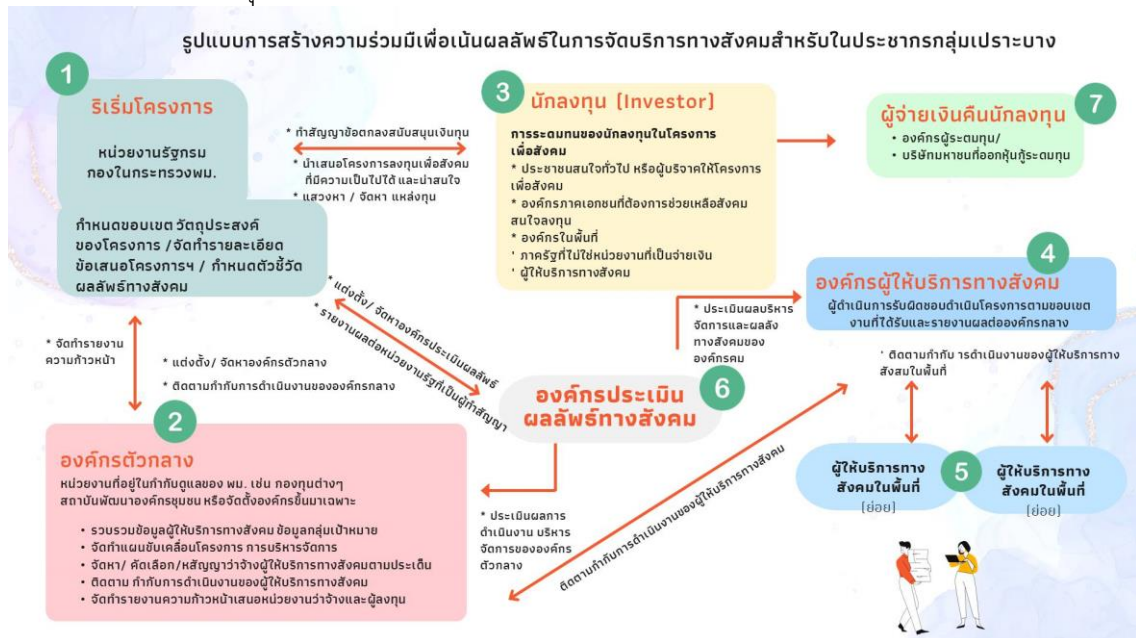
รูปแบบการสร้างความร่วมมือเพื่อเน้นผลลัพธ์ในการจัดบริการทางสังคมสำหรับในประชากรกลุ่มเปราะบาง

1
ริเริ่มโครงการ

หน่วยงานรัฐกรม
กองในกระทรวงพม.

กำหนดขอบเขต วัตถุประสงค์ ของโครงการ / จัดทำรายละเอียด ข้อเสนอโครงการฯ / กำหนดตัวชี้วัด ผลลัพธ์ทางสังคม

* ทำสัญญาข้อตกลงสนับสนุนเงินทุน
* นำเสนอโครงการลงทุนเพื่อสังคม ที่มีความเป็นไปได้ และน่าสนใจ
* แสวงหา / จัดหา แหล่งทุน

3
นักลงทุน [Investor]

การระดมทุนของนักลงทุนในโครงการเพื่อสังคม
* ประชาชนสนใจทั่วไป หรือผู้บริจาคให้โครงการเพื่อสังคม
* องค์กรภาคเอกชนที่ต้องการช่วยเหลือสังคม สนใจลงทุน
* องค์กรในพื้นที่
* ภาครัฐที่ไม่ใช่หน่วยงานที่เป็นจ่ายเงิน
* ผู้ให้บริการทางสังคม

ผู้จ่ายเงินคืนนักลงทุน
7
• องค์กรผู้ระดมทุน/
• บริษัทมหาชนที่ออกหุ้นกู้ระดมทุน

4
องค์กรผู้ให้บริการทางสังคม
ผู้ดำเนินการรับผิดชอบดำเนินโครงการตามขอบเขตงานที่ได้รับและรายงานผลต่อองค์กรกลาง

* ประเมินผลบริหารจัดการและผลลัพธ์ทางสังคมของ องค์กรคม

* ติดตามกำกับ ารดำเนินงานของผู้ให้บริการทางสังสนในพื้นที่

* แต่งตั้ง/ จัดหาองค์กรประเมินผลลัพธ์
* รายงานผลต่อหน่วยงานรัฐที่เป็นผู้ทำสัญญา

* จัดทำรายงานความก้าวหน้า

* แต่งตั้ง/ จัดหาองค์กรตัวกลาง
* ติดตามกำกับการดำเนินงานขององค์กรกลาง

องค์กรประเมินผลลัพธ์ทางสังคม
6

2
องค์กรตัวกลาง
หน่วยงานที่อยู่ในกำกับดูแลของ พม. เช่น กองทุนต่างๆ สถาบันพัฒนาองค์กรชุมชน หรือจัดตั้งองค์กรขึ้นมาเฉพาะ

• รวบรวมข้อมูลผู้ให้บริการทางสังคม ข้อมูลกลุ่มเป้าหมาย
• จัดทำแผนขับเคลื่อนโครงการ การบริหารจัดการ
• จัดหา/ คัดเลือก/หสัญญาว่าจ้างผู้ให้บริการทางสังคมตามประเด็น
• ติดตาม กำกับการดำเนินงานของผู้ให้บริการทางสังคม
• จัดทำรายงานความก้าวหน้าเสนอหน่วยงานว่าจ้างและผู้ลงทุน

* ประเมินผลการดำเนินงาน บริหารจัดการขององค์กรตัวกลาง

ติดตามกำกับการดำเนินงานของผู้ให้บริการทางสังคม

ผู้ให้บริการทางสังคมในพื้นที่
[ย่อย]
5
ผู้ให้บริการทางสังคมในพื้นที่
[ย่อย]